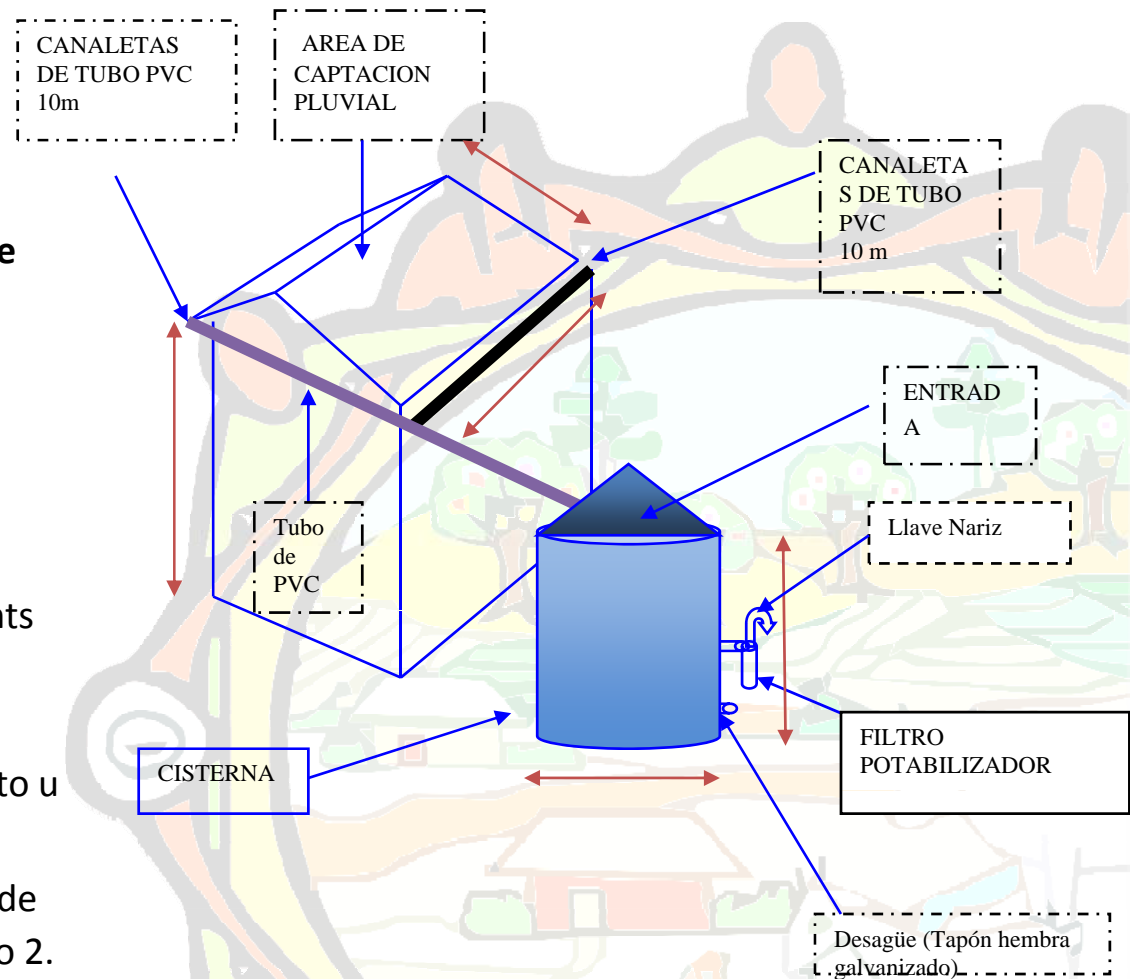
CANALETAS DE TUBO PVC 10m

AREA DE CAPTACION PLUVIAL

CANALETAS DE TUBO PVC 10 m

e

ENTRADA

Tubo de PVC

Llave Nariz

nts

FILTRO POTABILIZADOR

CISTERNA

to u

de

o 2.

Desagüe (Tapón hembra galvanizado)